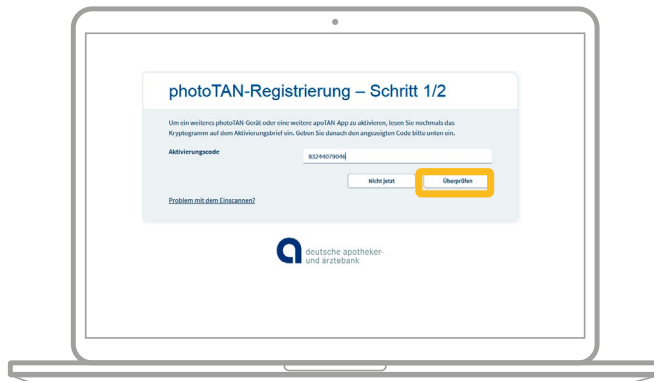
photoTAN-Registrierung – Schritt 1/2

Um ein weiteres photoTAN-Gerät oder eine weitere apoTAN-App zu aktivieren, lesen Sie nochmals das Kryptogramm auf dem Aktivierungsbrief ein. Geben Sie danach den angezeigten Code bitte unten ein.

Aktivierungscode 83244079046

Nicht jetzt Überprüfen

Problem mit dem Einscannen?

deutsche apotheker- und ärztebank